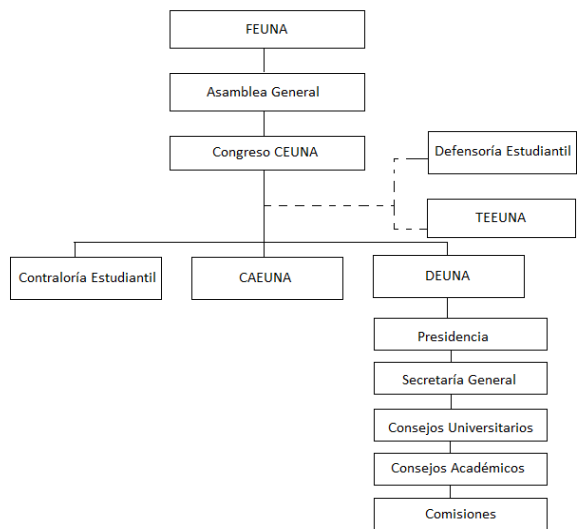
FEUNA

Asamblea General

Congreso CEUNA

Defensoría Estudiantil

TEEUNA

Contraloría Estudiantil

CAEUNA

DEUNA

Presidencia

Secretaría General

Consejos Universitarios

Consejos Académicos

Comisiones